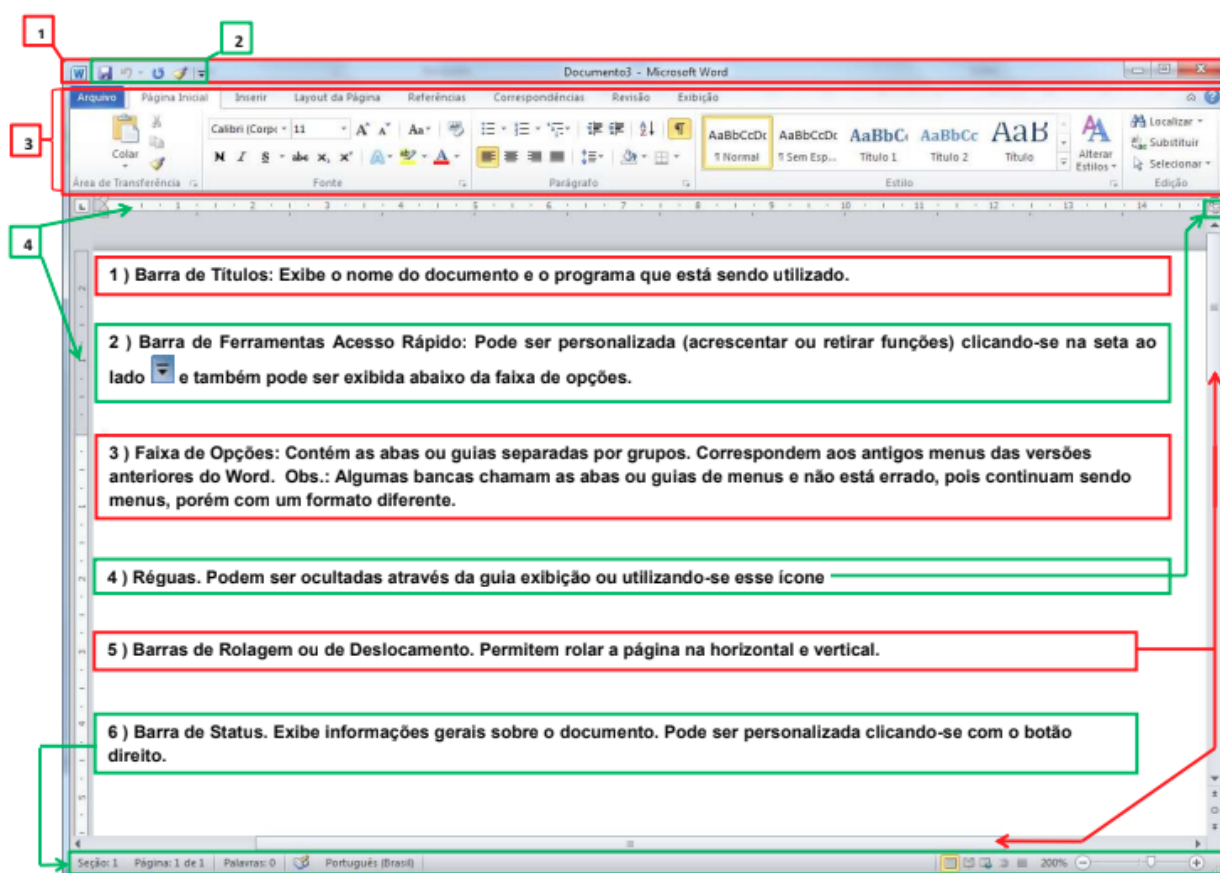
1

2

Documento3 - Microsoft Word

3

Arquivo Página Inicial Inserir Layout da Página Referências Correspondências Revisão Exibição

Colar

Área de Transferência

Calibri (Corpo 11

N I S abc $x_2$ $x^2$

Fonte

Parágrafo

AaBbCcDc ¶ Normal

AaBbCcDc ¶ Sem Esp...

AaBbC Título 1

AaBbCc Título 2

AaB Título

Alterar Estilos

Estilo

Localizar

Substituir

Selecionar

Edição

4

1 ) Barra de Títulos: Exibe o nome do documento e o programa que está sendo utilizado.

2 ) Barra de Ferramentas Acesso Rápido: Pode ser personalizada (acrescentar ou retirar funções) clicando-se na seta ao lado e também pode ser exibida abaixo da faixa de opções.

3 ) Faixa de Opções: Contém as abas ou guias separadas por grupos. Correspondem aos antigos menus das versões anteriores do Word. Obs.: Algumas bancas chamam as abas ou guias de menus e não está errado, pois continuam sendo menus, porém com um formato diferente.

4 ) Réguas. Podem ser ocultadas através da guia exibição ou utilizando-se esse ícone

5 ) Barras de Rolagem ou de Deslocamento. Permitem rolar a página na horizontal e vertical.

6 ) Barra de Status. Exibe informações gerais sobre o documento. Pode ser personalizada clicando-se com o botão direito.

Seção: 1 Página: 1 de 1 Palavras: 0 Português (Brasil) 200%